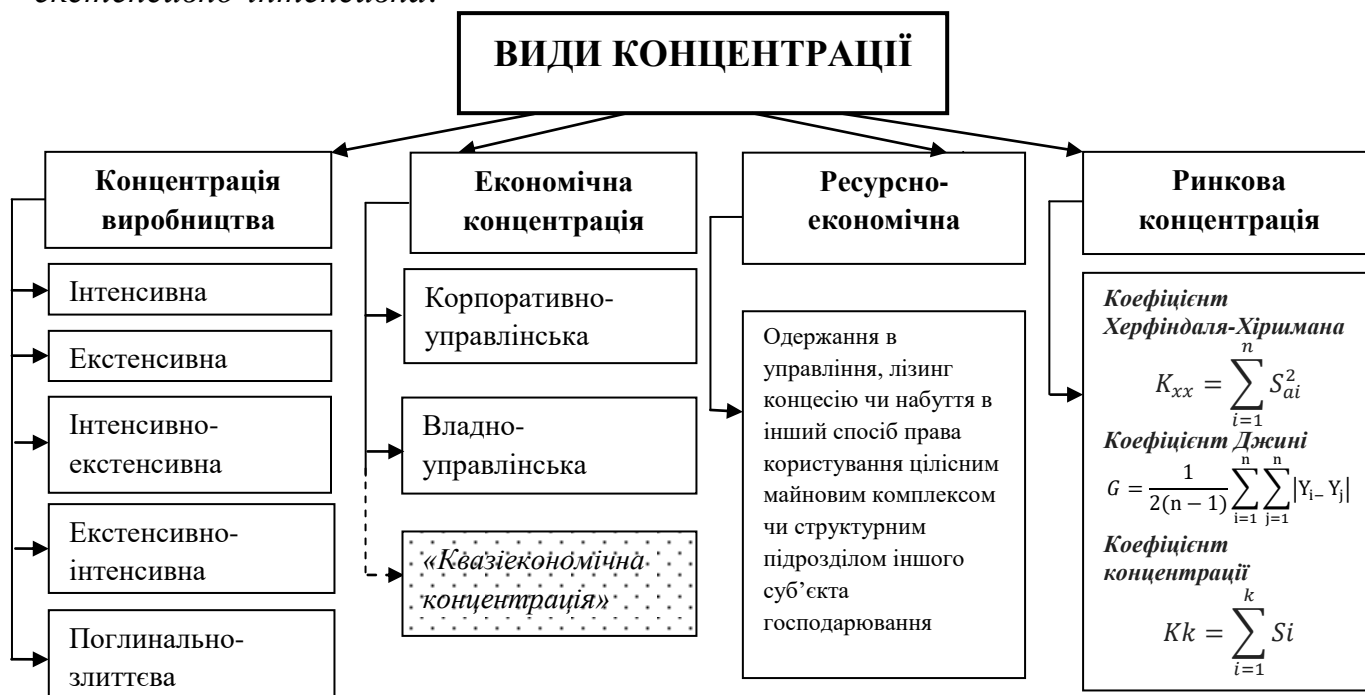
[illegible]

ВИДИ КОНЦЕНТРАЦІЇ

Концентрація виробництва

Інтенсивна

Екстенсивна

Інтенсивно-екстенсивна

Екстенсивно-інтенсивна

Поглинально-злиттєва

Економічна концентрація

Корпоративно-управлінська

Владно-управлінська

«Квазіекономічна концентрація»

Ресурсно-економічна

Одержання в управління, лізинг концесію чи набуття в інший спосіб права користування цілісним майновим комплексом чи структурним підрозділом іншого суб'єкта господарювання

Ринкова концентрація

Коефіцієнт Херфіндаля-Хіршмана

$K_{xx} = \sum_{i=1}^{n} S_{ai}^2$

Коефіцієнт Джині

$G = \frac{1}{2(n-1)} \sum_{i=1}^{n} \sum_{j=1}^{n} |Y_{i-} Y_j|$

Коефіцієнт концентрації

$Kk = \sum_{i=1}^{k} Si$